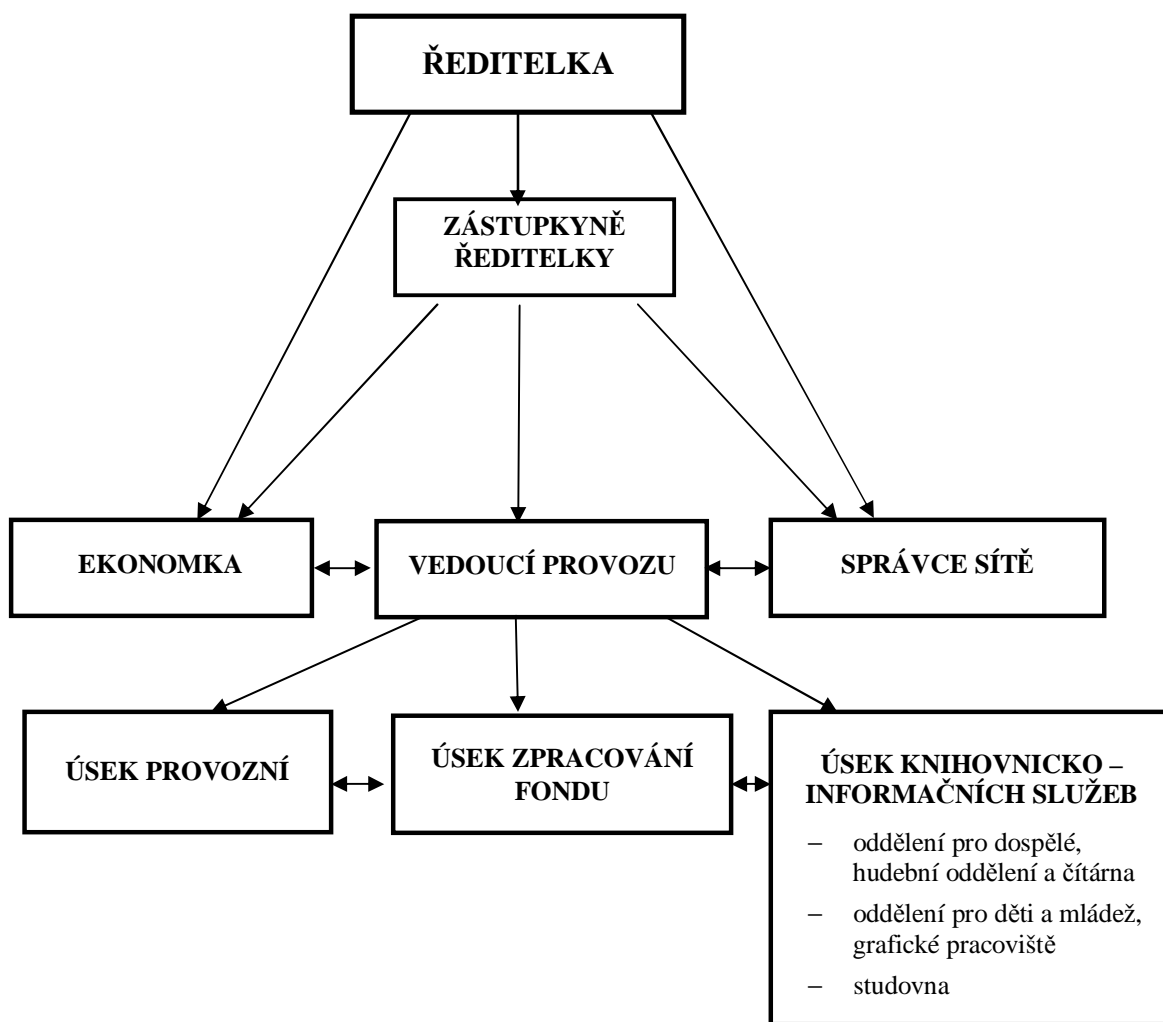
ŘEDITELKA

ZÁSTUPKYNĚ ŘEDITELKY

EKONOMKA

VEDOUCÍ PROVOZU

SPRÁVCE SÍTĚ

ÚSEK PROVOZNÍ

ÚSEK ZPRACOVÁNÍ FONDU

ÚSEK KNIHOVNICKO – INFORMAČNÍCH SLUŽEB

– oddělení pro dospělé, hudební oddělení a čítárna

– oddělení pro děti a mládež, grafické pracoviště

– studovna